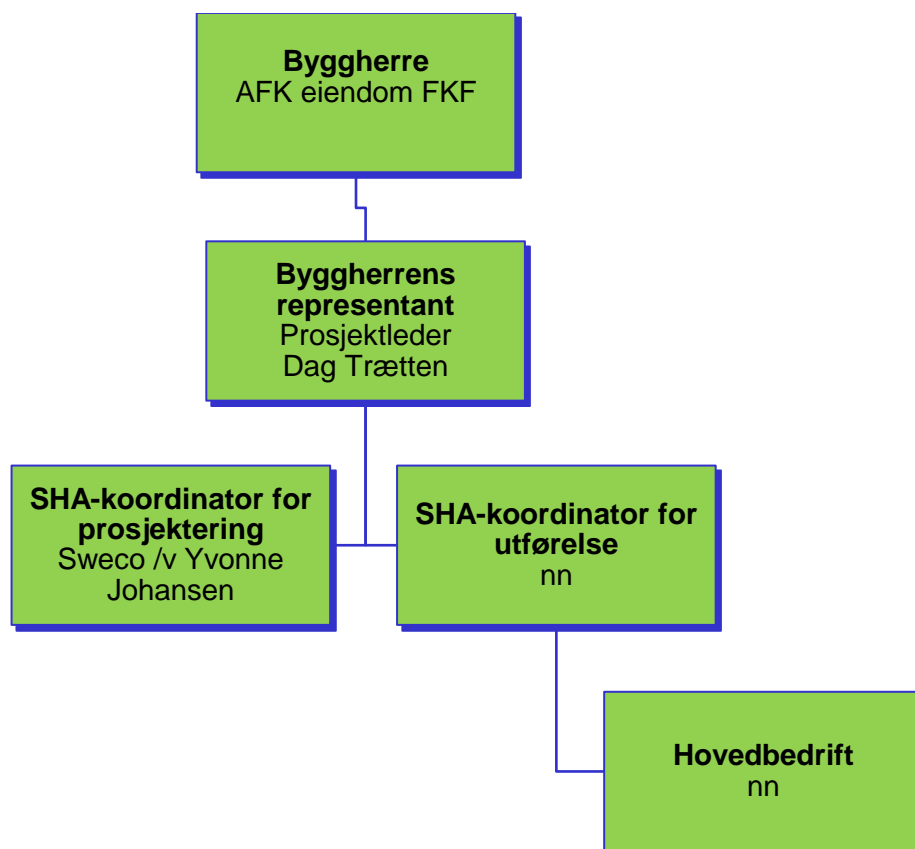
**Byggherre**
AFK eiendom FKF

**Byggherrens representant**
Prosjektleder
Dag Trætten

**SHA-koordinator for prosjektering**
Sweco /v Yvonne Johansen

**SHA-koordinator for utførelse**
nn

**Hovedbedrift**
nn